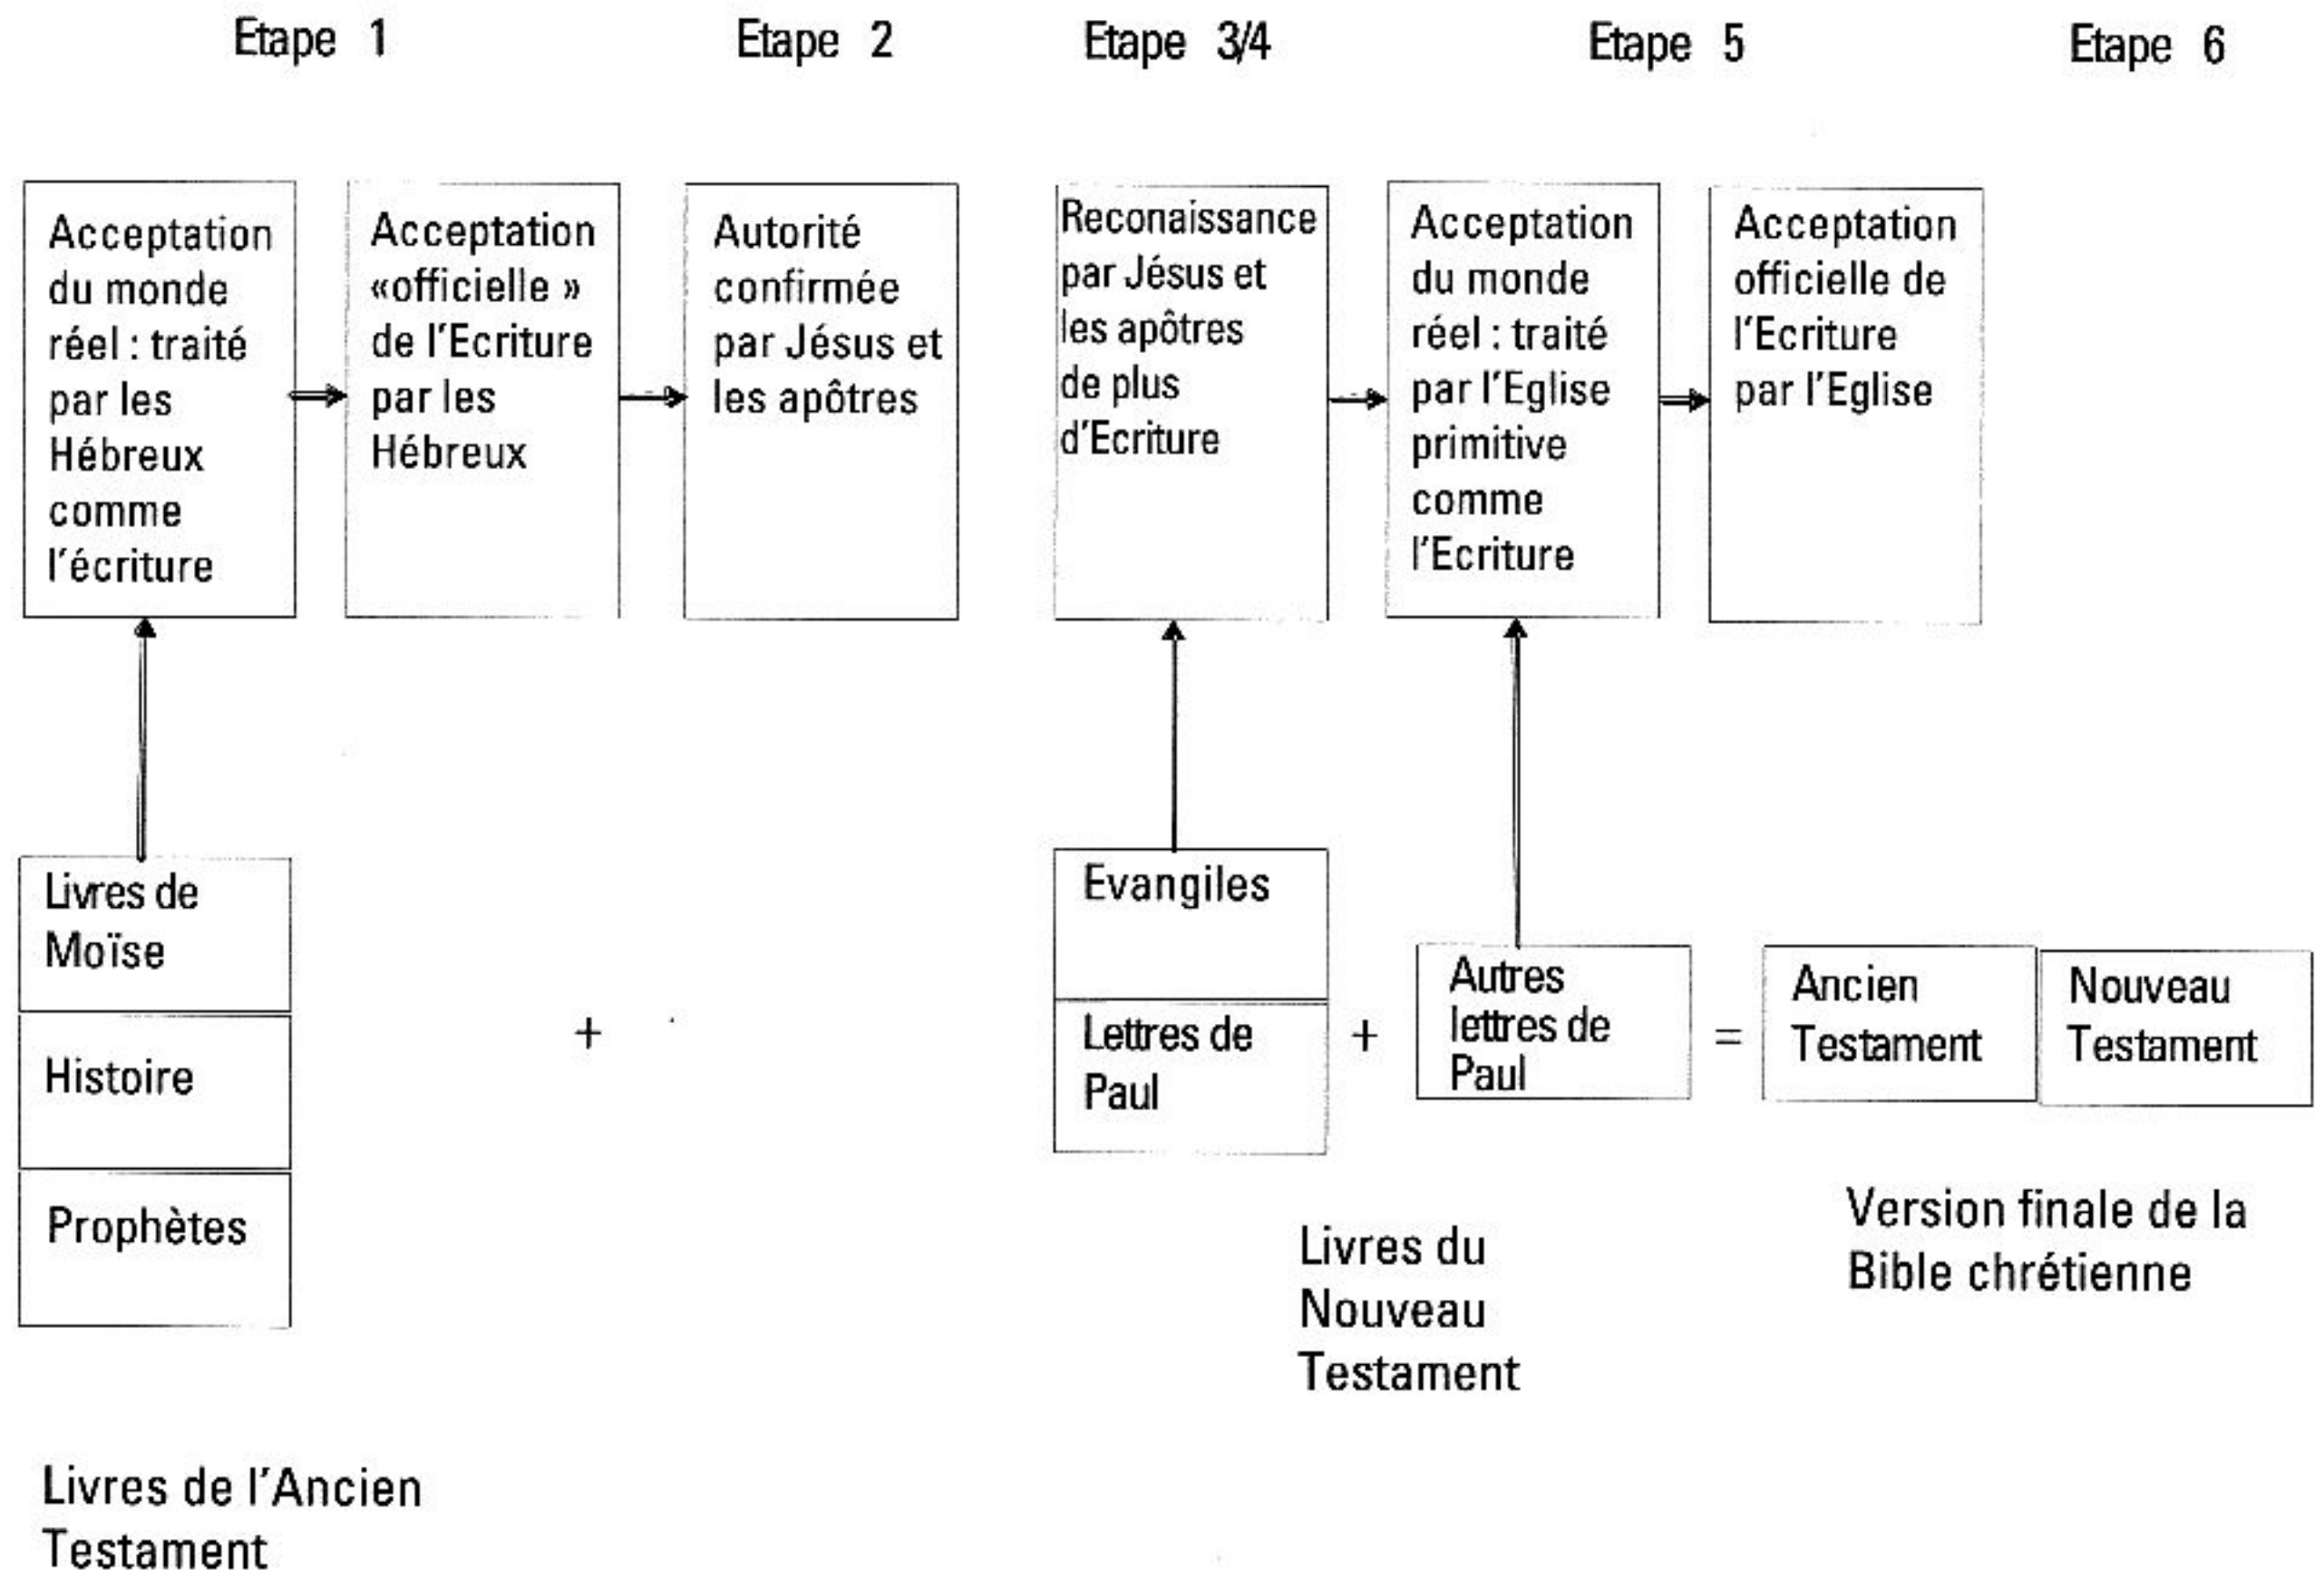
Etape 1 Etape 2 Etape 3/4 Etape 5 Etape 6

Acceptation du monde réel : traité par les Hébreux comme l'écriture

Acceptation «officielle » de l'Ecriture par les Hébreux

Autorité confirmée par Jésus et les apôtres

Reconaissance par Jésus et les apôtres de plus d'Ecriture

Acceptation du monde réel : traité par l'Eglise primitive comme l'Ecriture

Acceptation officielle de l'Ecriture par l'Eglise

Livres de Moïse

Histoire

Prophètes

+

Evangiles

Lettres de Paul

+

Autres lettres de Paul

=

Ancien Testament

Nouveau Testament

Version finale de la Bible chrétienne

Livres du Nouveau Testament

Livres de l'Ancien Testament